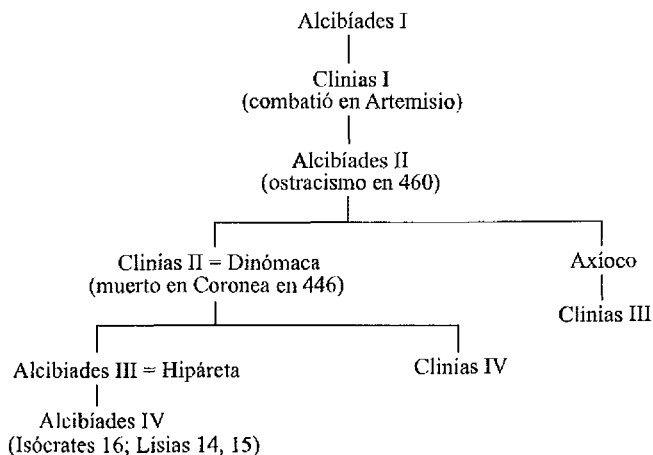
Alcibíades I

Clinias I
(combatió en Artemisio)

Alcibíades II
(ostracismo en 460)

Clinias II = Dinómaca
(muerto en Coronea en 446)

Axíoco

Clinias III

Alcibiades III = Hipáreta

Clinias IV

Alcibiades IV
(Isócrates 16; Lisias 14, 15)